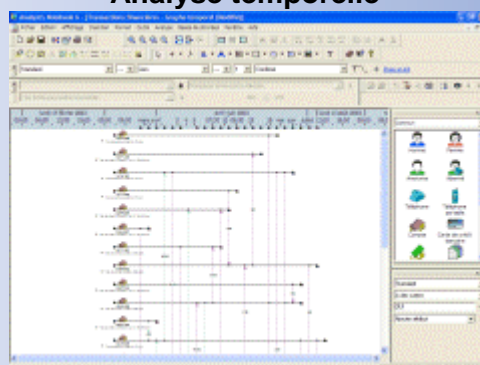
Analyse temporelle

Analyst's Notebook 6 - [Transactions financières - Graphe temporel (Modifié)]

Standard

Personne
Personne
Personne
Personne
Téléphone
Téléphone portable
Compte
Carte de crédit bancaire

Standard
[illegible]
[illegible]
Niveau défaut